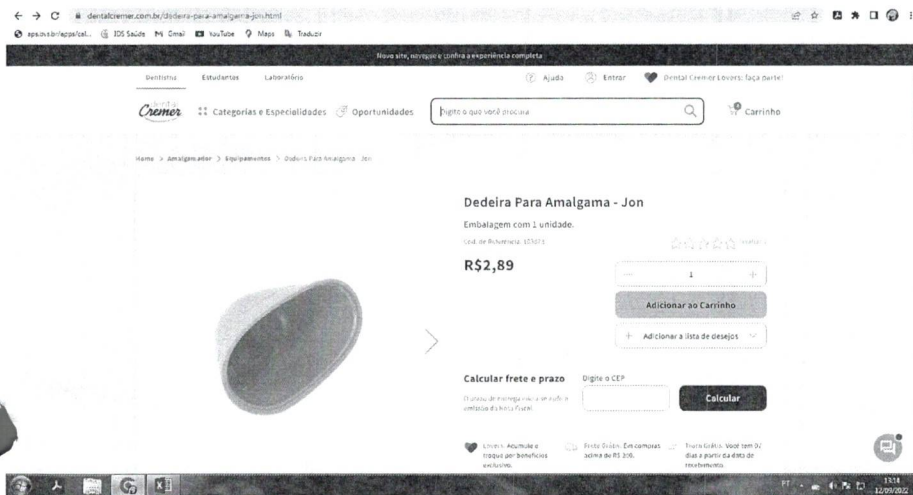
dentalcremer.com.br/dedeira-para-amalgama-jon.html

aps.bvs.br/apps/cal... IDS Saúde Gmail YouTube Maps Traduzir

Novo site, navegue e confira a experiência completa

Dentistas Estudantes Laboratório

Ajuda Entrar Dental Cremer Lovers: faça parte!

Cremer Categorias e Especialidades Oportunidades Digite o que você procura Carrinho

Home > Amalgamador > Equipamentos > Dedeira Para Amalgama - Jon

Dedeira Para Amalgama - Jon

Embalagem com 1 unidade.

Cod. de Referência: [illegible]

R$2,89

1

Adicionar ao Carrinho

Adicionar à lista de desejos

Calcular frete e prazo

Digite o CEP

O prazo de entrega inicia-se após a emissão da Nota Fiscal.

Calcular

Lovers: Acumule e troque por benefícios exclusivos.

Frete Grátis: Em compras acima de R$ 200.

Troca Grátis: Você tem 07 dias a partir da data de recebimento.

PT 13:18 12/09/2022